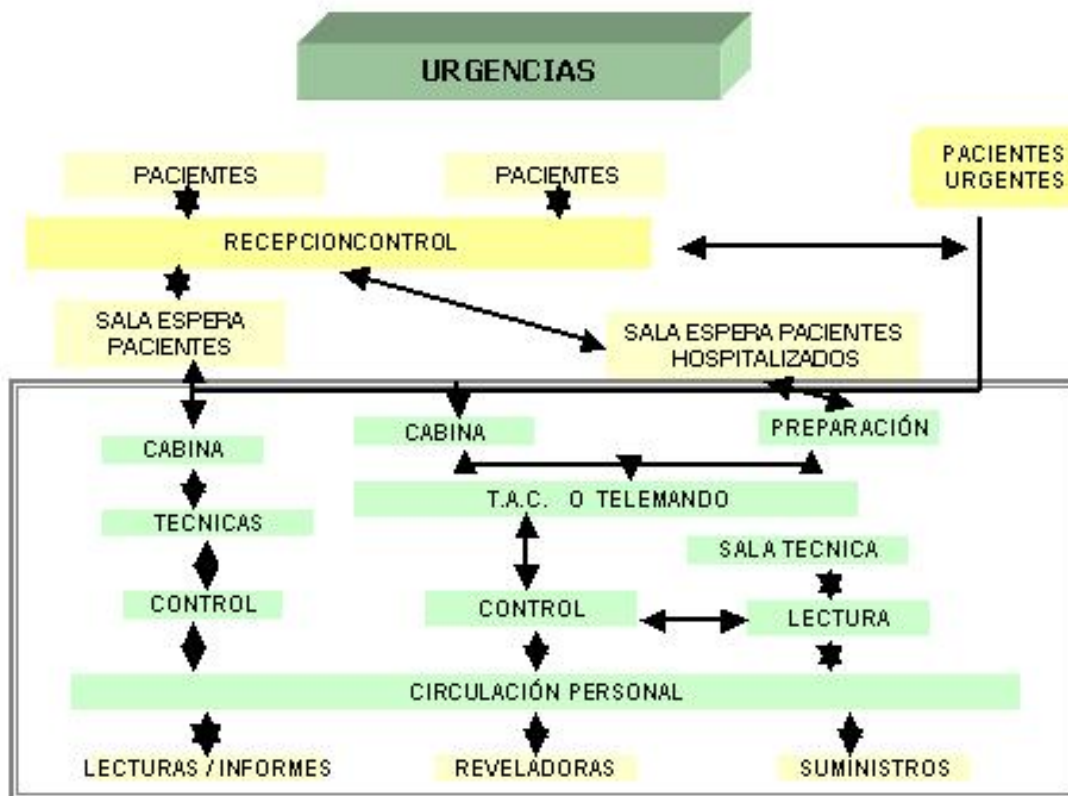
URGENCIAS

PACIENTES

PACIENTES

PACIENTES URGENTES

RECEPCIONCONTROL

SALA ESPERA PACIENTES

SALA ESPERA PACIENTES HOSPITALIZADOS

CABINA

CABINA

PREPARACIÓN

T.A.C. O TELEMANDO

TECNICAS

SALA TECNICA

CONTROL

CONTROL

LECTURA

CIRCULACIÓN PERSONAL

LECTURAS / INFORMES

REVELADORAS

SUMINISTROS